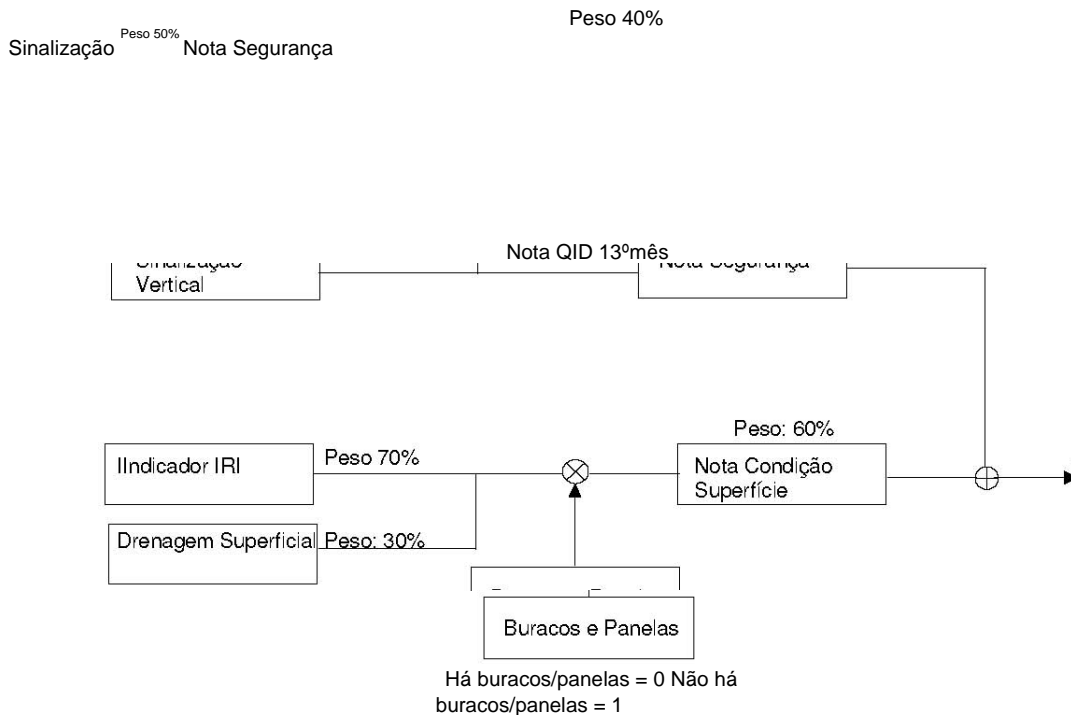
Peso 40%

Sinalização $^{\text{Peso 50\%}}$ Nota Segurança

Nota QID 13ºmês

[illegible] Vertical

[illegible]

Peso: 60%

IIndicador IRI

Peso 70%

Nota Condição Superfície

Drenagem Superficial

Peso: 30%

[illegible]

Buracos e Panelas

Há buracos/panelas = 0 Não há buracos/panelas = 1